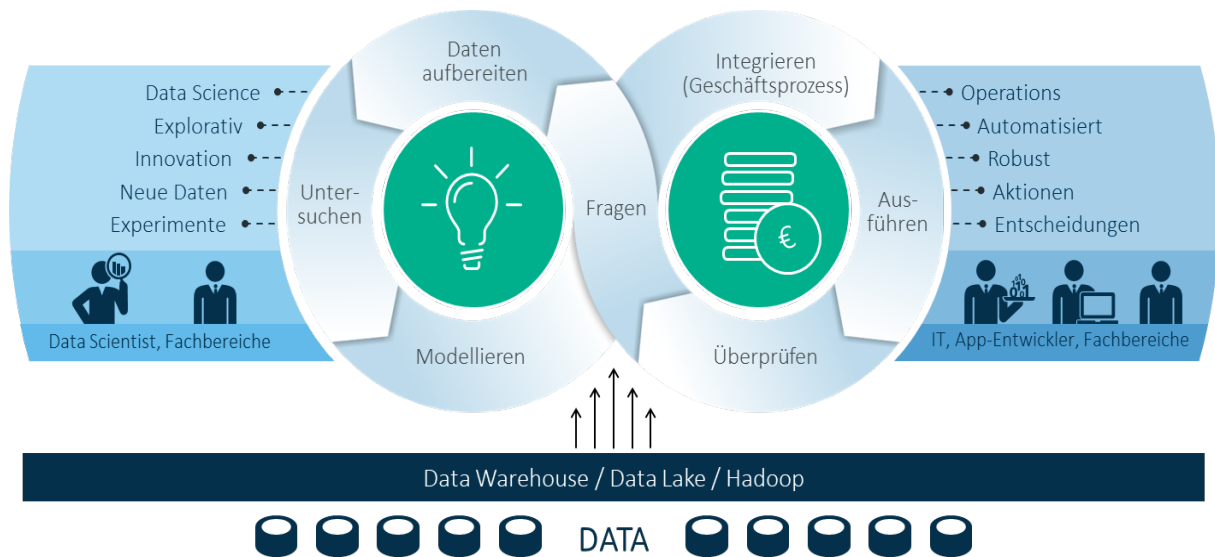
Data Science
Explorativ
Innovation
Neue Daten
Experimente

Data Scientist, Fachbereiche

Daten aufbereiten

Untersuchen

Modellieren

Fragen

Integrieren (Geschäftsprozess)

Ausführen

Überprüfen

€

Operations
Automatisiert
Robust
Aktionen
Entscheidungen

IT, App-Entwickler, Fachbereiche

Data Warehouse / Data Lake / Hadoop

DATA